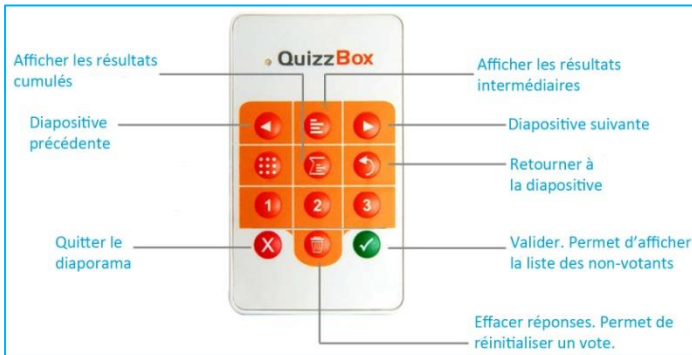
QuizzBox

Afficher les résultats cumulés

Afficher les résultats intermédiaires

Diapositive précédente

Diapositive suivante

Retourner à la diapositive

1

2

3

Quitter le diaporama

Valider. Permet d'afficher la liste des non-votants

Effacer réponses. Permet de réinitialiser un vote.